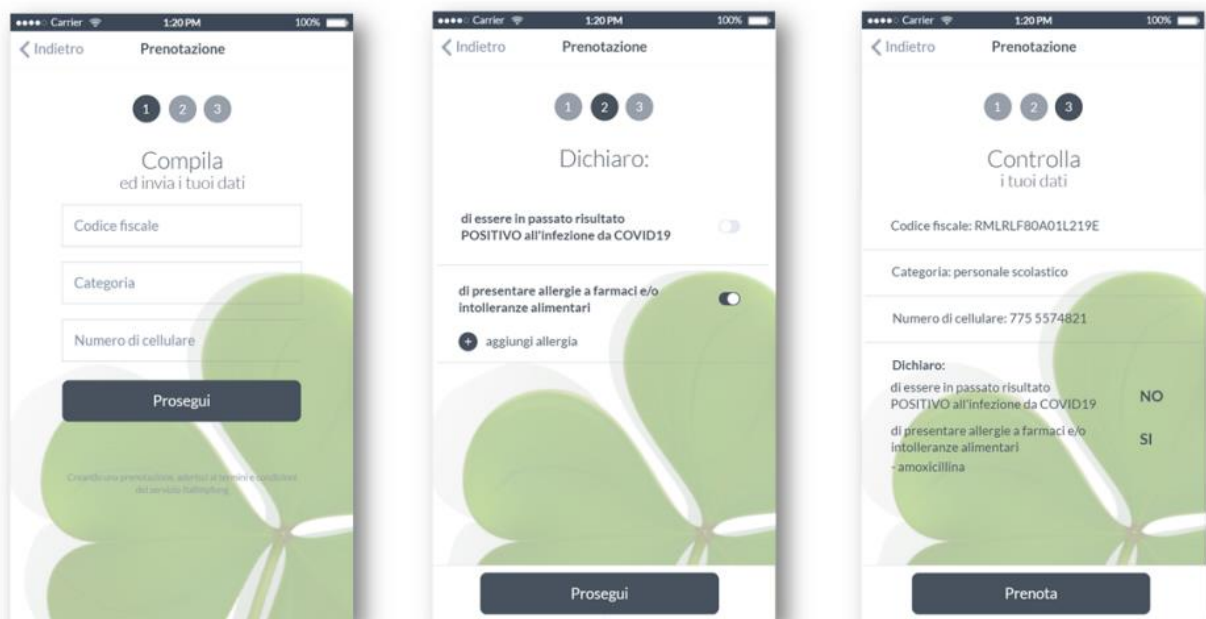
Carrier 1:20 PM 100%

Indietro Prenotazione

1 2 3

Compila
ed invia i tuoi dati

Codice fiscale

Categoria

Numero di cellulare

Prosegui

Creando una prenotazione, aderisci ai termini e condizioni del servizio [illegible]

Carrier 1:20 PM 100%

Indietro Prenotazione

1 2 3

Dichiaro:

di essere in passato risultato POSITIVO all'infezione da COVID19

di presentare allergie a farmaci e/o intolleranze alimentari

aggiungi allergia

Prosegui

Carrier 1:20 PM 100%

Indietro Prenotazione

1 2 3

Controlla
i tuoi dati

Codice fiscale: RMLRLF80A01L219E

Categoria: personale scolastico

Numero di cellulare: 775 5574821

Dichiaro:
di essere in passato risultato POSITIVO all'infezione da COVID19 NO
di presentare allergie a farmaci e/o intolleranze alimentari SI
- amoxicillina

Prenota